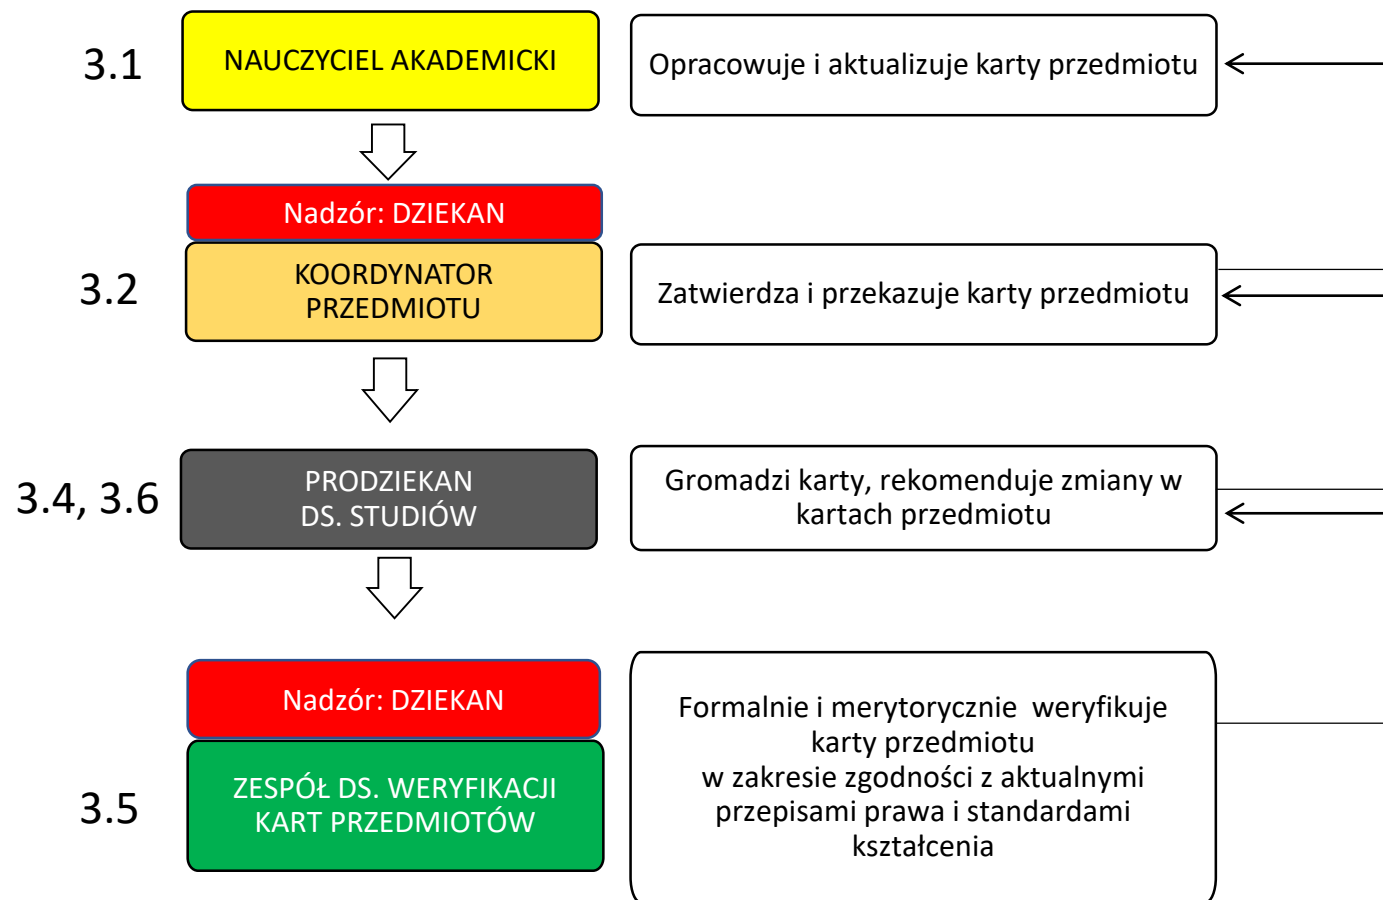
3.1

NAUCZYCIEL AKADEMICKI

Opracowuje i aktualizuje karty przedmiotu

Nadzór: DZIEKAN

3.2

KOORDYNATOR PRZEDMIOTU

Zatwierdza i przekazuje karty przedmiotu

3.4, 3.6

PRODZIEKAN DS. STUDIÓW

Gromadzi karty, rekomenduje zmiany w kartach przedmiotu

Nadzór: DZIEKAN

3.5

ZESPÓŁ DS. WERYFIKACJI KART PRZEDMIOTÓW

Formalnie i merytorycznie weryfikuje karty przedmiotu w zakresie zgodności z aktualnymi przepisami prawa i standardami kształcenia